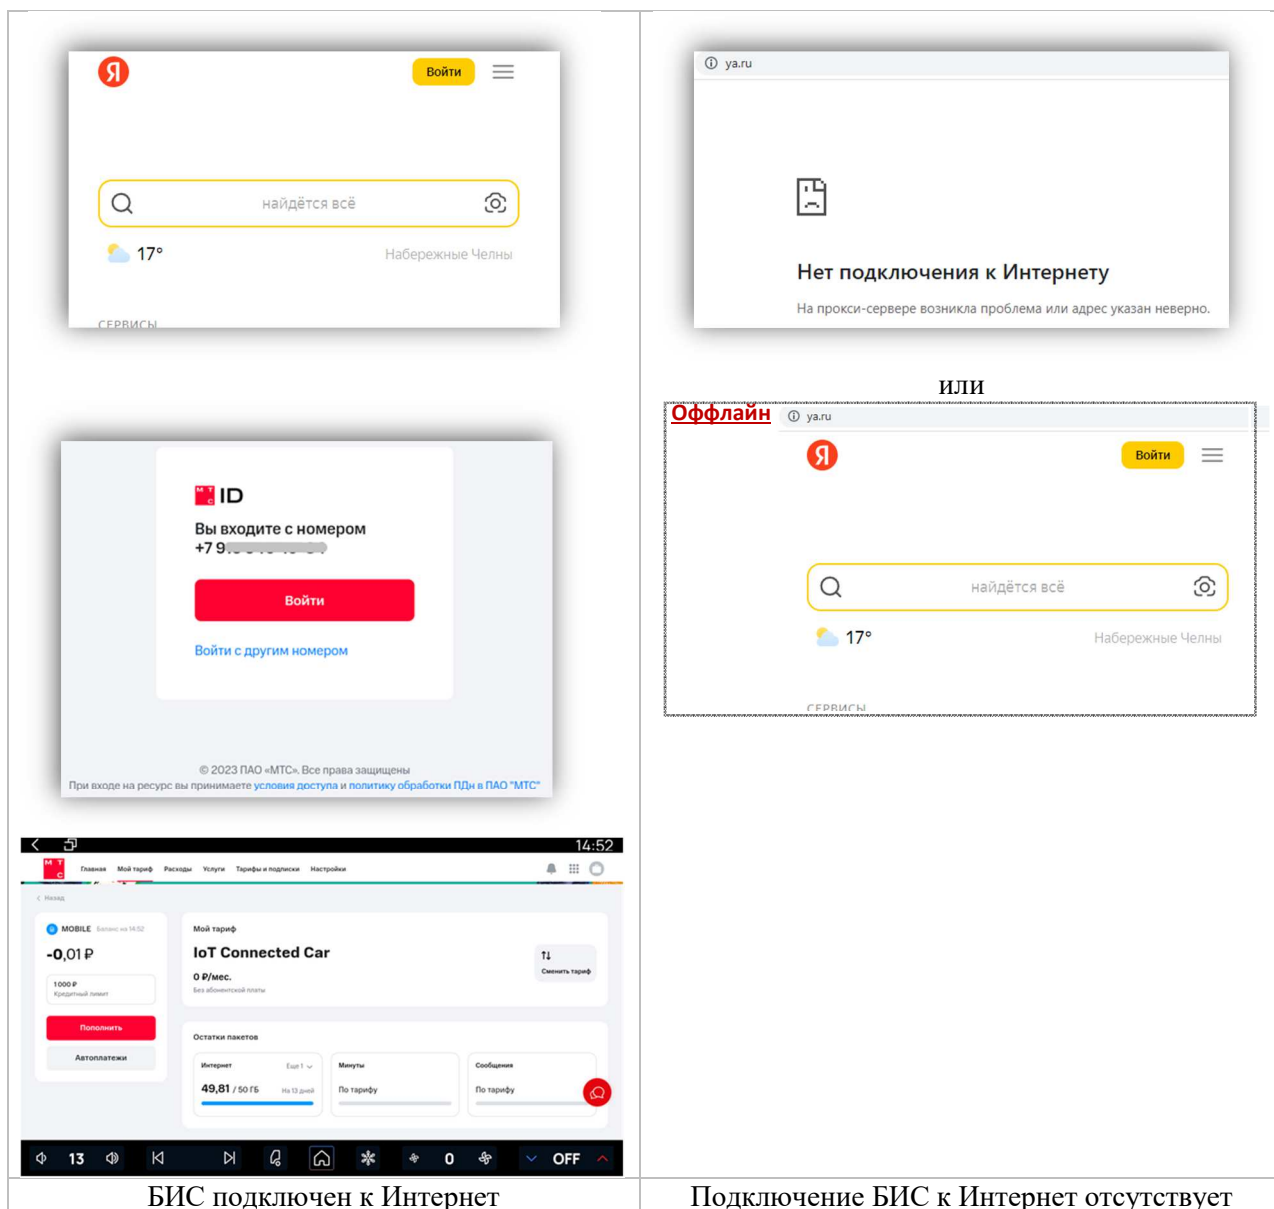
Я Войти

найдётся всё

17° Набережные Челны

СЕРВИСЫ

ID

Вы входите с номером
+7 9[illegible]

Войти

Войти с другим номером

© 2023 ПАО «МТС». Все права защищены
При входе на ресурс вы принимаете условия доступа и политику обработки ПДн в ПАО "МТС"

14:52

Главная Мой тариф Расходы Услуги Тарифы и подписки Настройки

Назад

MOBILE Баланс на 14:52

-0,01 ₽

1000 ₽
Кредитный лимит

Пополнить

Автоплатежи

Мой тариф

IoT Connected Car

0 ₽/мес.

Без абонентской платы

Сменить тариф

Остатки пакетов

Интернет Ещё 1

49,81 / 50 ГБ На 13 дней

Минуты

По тарифу

Сообщения

По тарифу

13 0 OFF

ya.ru

Нет подключения к Интернету

На прокси-сервере возникла проблема или адрес указан неверно.

или

Оффлайн

ya.ru

Я Войти

найдётся всё

17° Набережные Челны

СЕРВИСЫ

БИС подключен к Интернет

Подключение БИС к Интернет отсутствует